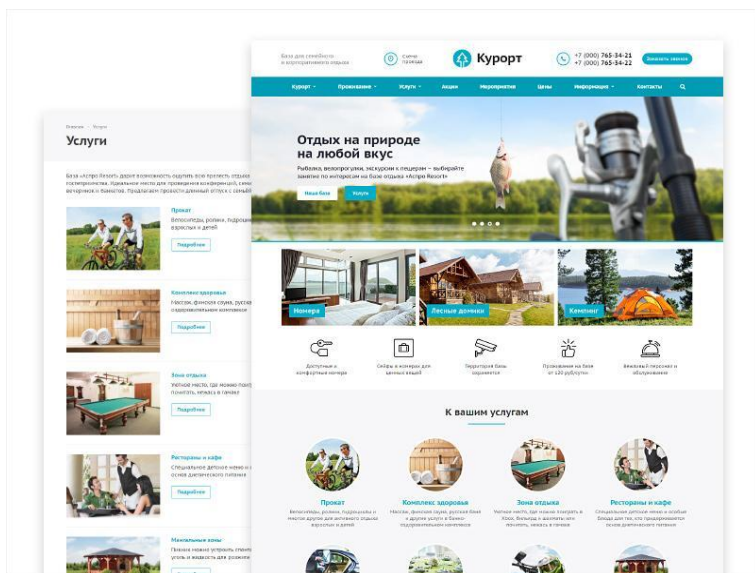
Главная — Услуги

Услуги

База «Аспро Resort» дарит возможность ощутить все прелесть отдыха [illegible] гостеприимства. Идеальное место для проведения конференций, семи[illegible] вечеринок и банкетов. Предлагаем провести дивный отдых с семьёй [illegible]

Прокат
Велосипеды, ролики, гидроци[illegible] взрослых и детей
Подробнее

Комплекс здоровья
Массаж, финская сауна, русская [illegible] оздоровительном комплексе
Подробнее

Зона отдыха
Уютное место, где можно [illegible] поиграть, нежась в гамаке
Подробнее

Рестораны и кафе
Специальное детское меню и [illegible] диетического питания
Подробнее

Мангальные зоны
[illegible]

База для семейного и корпоративного отдыха

Схема проезда

Курорт

+7 (000) 765-34-21
+7 (000) 765-34-22

Заказать звонок

Курорт | Проживание | Услуги | Акции | Мероприятия | Цены | Информация | Контакты

Отдых на природе на любой вкус

Рыбалка, велопрогулки, экскурсии к пещерам – выбирайте заявки по интересам на базе отдыха «Аспро Resort»

Наша база | Услуги

Номера | Лесные домики | Кемпинг

Доступные и комфортные номера

Сейфы в номерах для ценных вещей

Территория базы охраняется

Проживание на базе от 120 рублей/сутки

Внимательный персонал и обслуживание

К вашим услугам

Прокат
Велосипеды, ролики, гидроциклы и многое другое для активного отдыха взрослых и детей

Комплекс здоровья
Массаж, финская сауна, русская баня и другие услуги в бизнес-оздоровительном комплексе

Зона отдыха
Уютное место, где можно поиграть в теннис, бильярд и дышать, нежась в гамаке

Рестораны и кафе
Специальное детское меню и особые блюда для тех, кто придерживается диетического питания